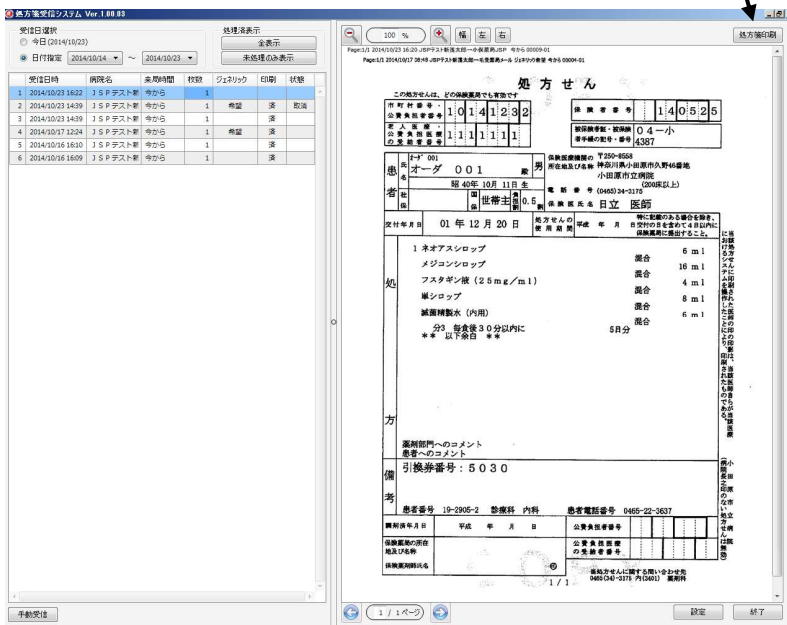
処方箋受信システム Ver.1.00.03

受信日選択
今日(2014/10/23)
日付指定 2014/10/14 ~ 2014/10/23

処理済表示
全表示
未処理のみ表示

| | 受信日時 | 病院名 | 来局時間 | 枚数 | ジェネリック | 印刷 | 状態 |
|---|---|---|---|---|---|---|---|
| 1 | 2014/10/23 16:22 | JSPテスト新 | 今から | 1 | | | |
| 2 | 2014/10/23 14:39 | JSPテスト新 | 今から | 1 | 希望 | 済 | 取消 |
| 3 | 2014/10/23 14:39 | JSPテスト新 | 今から | 1 | | 済 | |
| 4 | 2014/10/17 12:24 | JSPテスト新 | 今から | 1 | 希望 | 済 | |
| 5 | 2014/10/16 16:10 | JSPテスト新 | 今から | 1 | | 済 | |
| 6 | 2014/10/16 16:09 | JSPテスト新 | 今から | 1 | | 済 | |

手動受信

100 % 幅 左 右 処方箋印刷

Page:1/1 2014/10/23 16:20 JSPテスト新医太郎→小保薬局JSP 今から 00009-01
Page:1/1 2014/10/17 08:49 JSPテスト新医太郎→毛受薬局ルール ジェネリック希望 今から 00004-01

処 方 せ ん

この処方せんは、どの保険薬局でも有効です

市町村番号・公費負担者番号 1 0 1 4 1 2 3 2
受給者番号 1 1 1 1 1 1 1
保険者番号 1 4 0 5 2 5
被保険者証・被保険者手帳の記号・番号 0 4 ー小 4387

患者 氏名 オーダ 001 殿 男
昭 40年 10月 11日 生
区分 世帯主 0.5
保険医療機関の所在地及び名称 〒250-8558 神奈川県小田原市久野46番地 小田原市立病院 (200床以上)
電話番号 (0465) 34-3175
保険医氏名 日立 医師

交付年月日 01 年 12 月 20 日
処方せんの使用期間 平成 年 月 日
特に記載のある場合を除き、交付の日を含めて4日以内に保険薬局に提出すること。

処方
1 ネオアスシロップ 6 ml
メジコンシロップ 混合 16 ml
フスタギン液 (25mg/ml) 混合 4 ml
単シロップ 混合 8 ml
滅菌精製水 (内用) 混合 6 ml
分3 毎食後30分以内に 5日分
** 以下余白 **

薬剤部門へのコメント
患者へのコメント

備考
引換券番号: 5030
患者番号 19-2905-2 診療科 内科 患者電話番号 0465-22-3637

調剤済年月日 平成 年 月 日
公費負担者番号
保険薬局の所在地及び名称
公費負担医療の受給者番号
保険薬剤師氏名

1 / 1
処方せんに関する問い合わせ先 0465(34)-3175 内(3401) 薬剤科

当該処方せんにおける当システムに印刷された医療の印刷は、当該医師が当該医療(病院)により操作したことによるものである。
(小田原市立病院 処方せんは無効)

1 / 1ページ
設定 終了